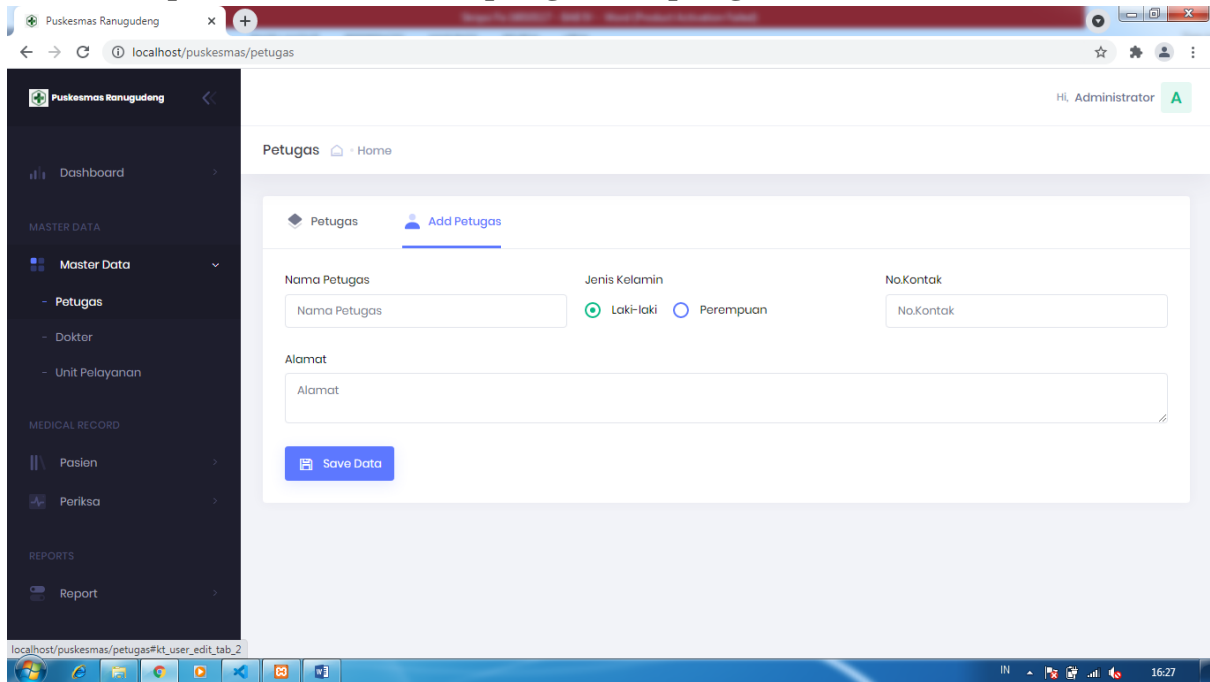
Puskesmas Ranugudeng ×

localhost/puskesmas/petugas

Puskesmas Ranugudeng

Hi, Administrator A

Petugas - Home

Dashboard

MASTER DATA

Master Data

- Petugas

- Dokter

- Unit Pelayanan

MEDICAL RECORD

Pasien

Periksa

REPORTS

Report

Petugas Add Petugas

Nama Petugas
Nama Petugas

Jenis Kelamin
Laki-laki Perempuan

No.Kontak
No.Kontak

Alamat
Alamat

Save Data

localhost/puskesmas/petugas#kt_user_edit_tab_2

IN 16:27